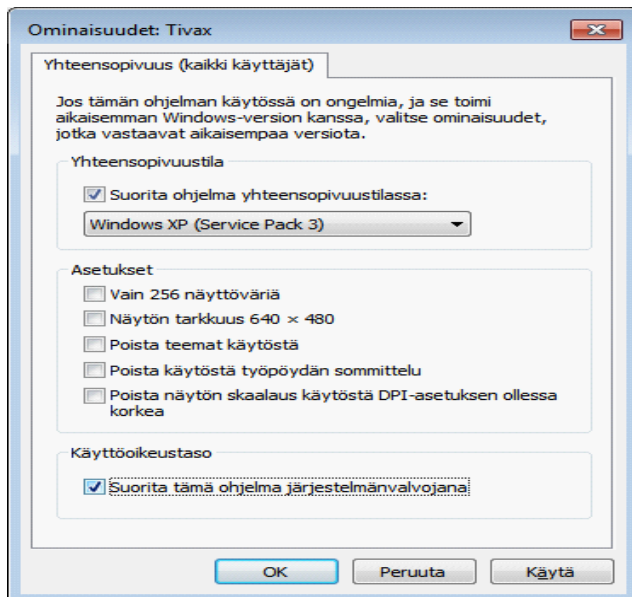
Ominaisuudet: Tivax

Yhteensopivuus (kaikki käyttäjät)

Jos tämän ohjelman käytössä on ongelmia, ja se toimi aikaisemman Windows-version kanssa, valitse ominaisuudet, jotka vastaavat aikaisempaa versiota.

Yhteensopivuustila

Suorita ohjelma yhteensopivuustilassa:

Windows XP (Service Pack 3)

Asetukset

Vain 256 näyttöväriä

Näytön tarkkuus 640 × 480

Poista teemat käytöstä

Poista käytöstä työpöydän sommittelu

Poista näytön skaalaus käytöstä DPI-asetuksen ollessa korkea

Käyttöoikeustaso

Suorita tämä ohjelma järjestelmänvalvojana

OK | Peruuta | Käytä